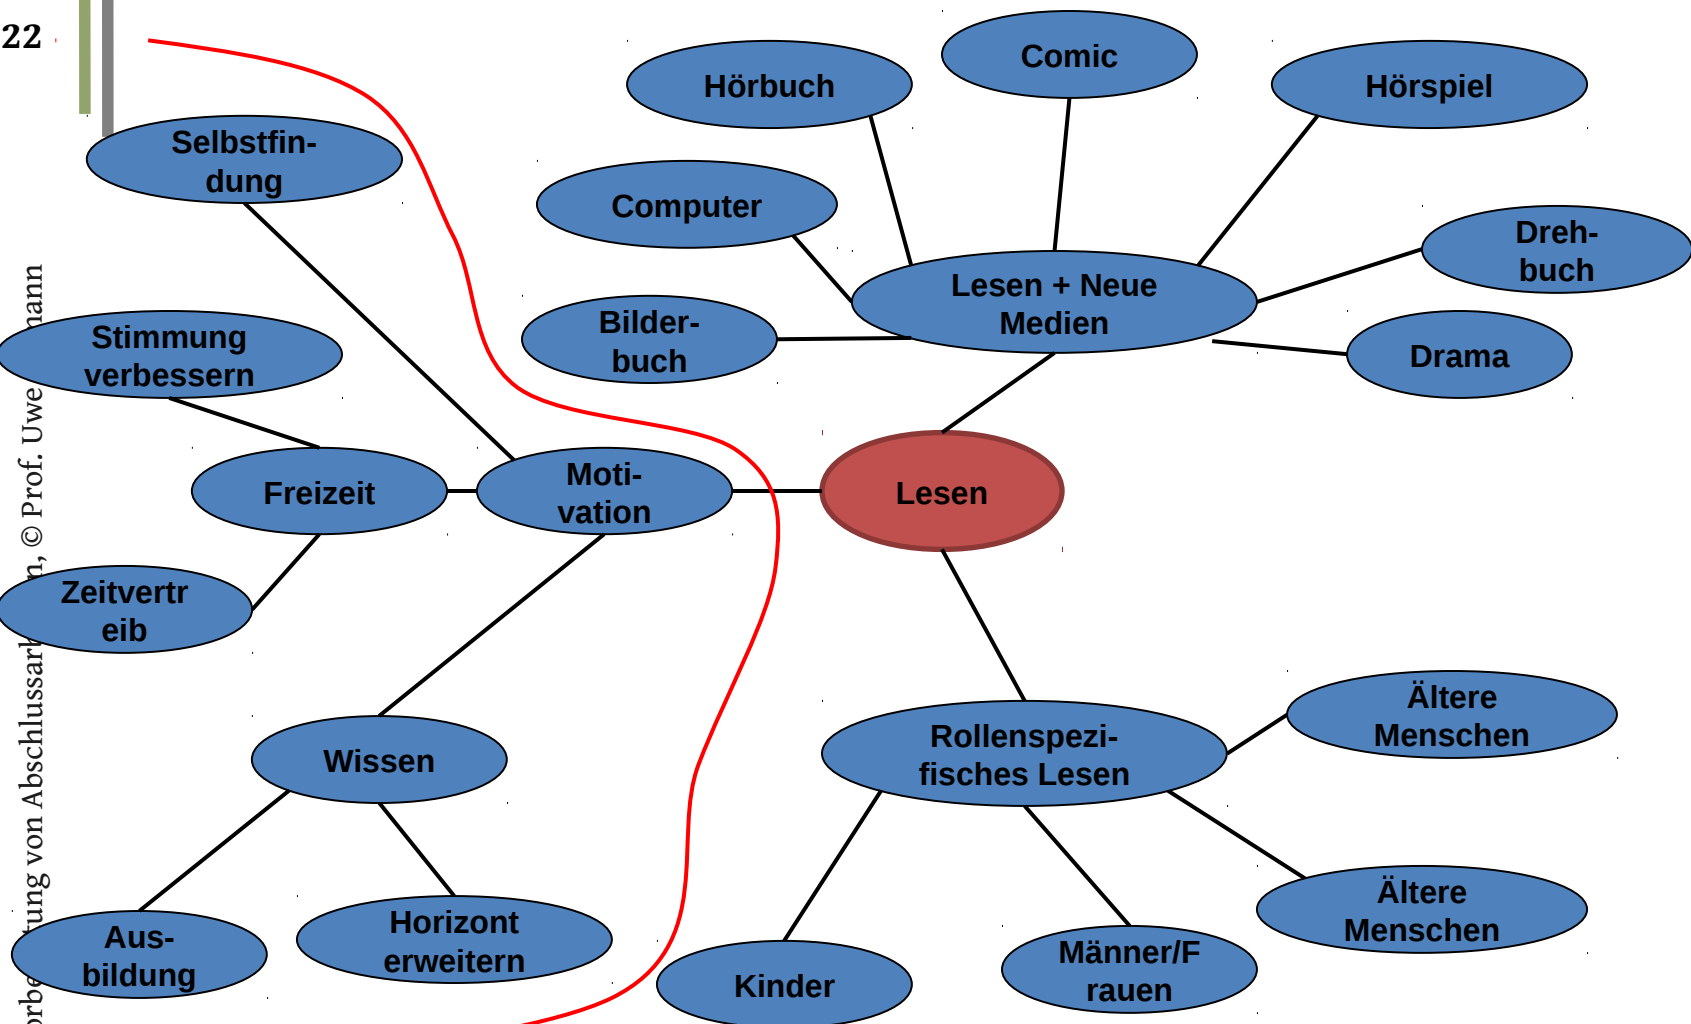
22

Lesen

Lesen + Neue Medien

Hörbuch

Comic

Hörspiel

Computer

Dreh-buch

Bilder-buch

Drama

Selbstfin-dung

Stimmung verbessern

Freizeit

Moti-vation

Zeitvertr eib

Wissen

Aus-bildung

Horizont erweitern

Rollenspezi-fisches Lesen

Ältere Menschen

Ältere Menschen

Kinder

Männer/F rauen

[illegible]rbe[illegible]ung von Abschlussarb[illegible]n, © Prof. Uwe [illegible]mann